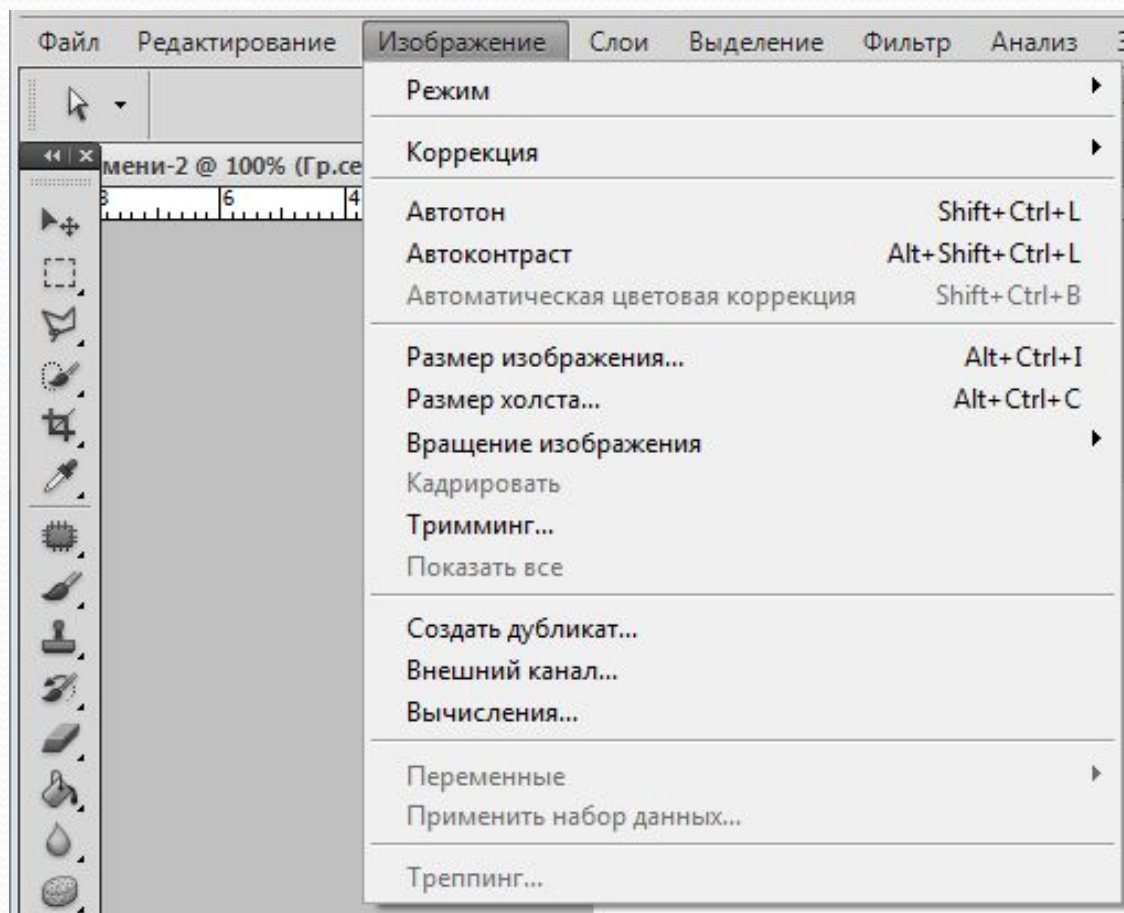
Файл Редактирование Изображение Слои Выделение Фильтр Анализ

мени-2 @ 100% (Гр.се

Режим

Коррекция

Автотон Shift+Ctrl+L
Автоконтраст Alt+Shift+Ctrl+L
Автоматическая цветовая коррекция Shift+Ctrl+B

Размер изображения... Alt+Ctrl+I
Размер холста... Alt+Ctrl+C
Вращение изображения
Кадрировать
Тримминг...
Показать все

Создать дубликат...
Внешний канал...
Вычисления...

Переменные
Применить набор данных...

Треппинг...